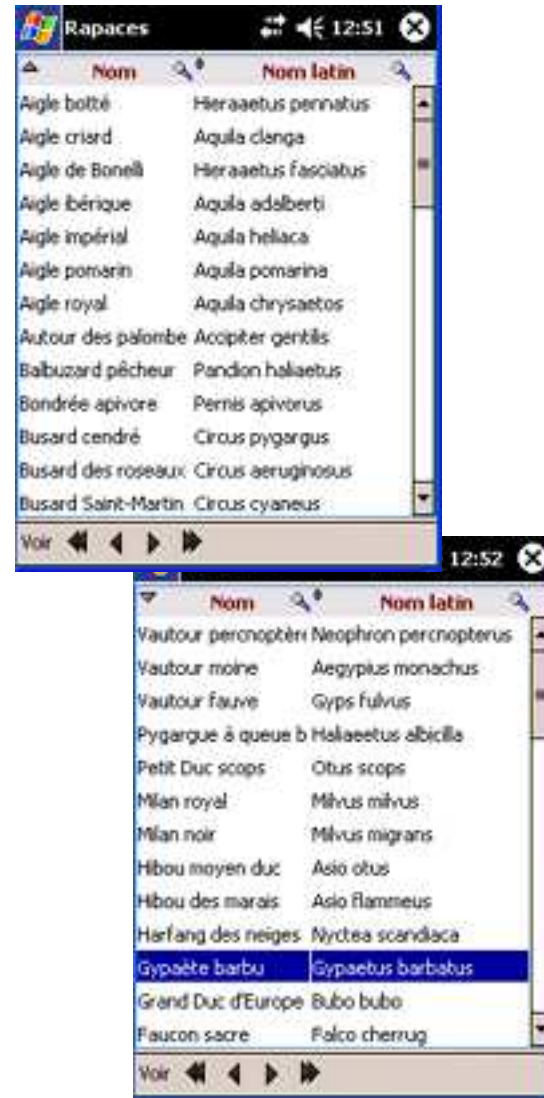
Rapaces 12:51

| Nom | Nom latin |
|---|---|
| Aigle botté | Hieraaetus pennatus |
| Aigle criard | Aquila clanga |
| Aigle de Bonelli | Hieraaetus fasciatus |
| Aigle ibérique | Aquila adalberti |
| Aigle impérial | Aquila heliaca |
| Aigle pomarin | Aquila pomarina |
| Aigle royal | Aquila chrysaetos |
| Autour des palombe | Accipiter gentilis |
| Balbuzard pêcheur | Pandion haliaetus |
| Bondrée apivore | Pernis apivorus |
| Busard cendré | Circus pygargus |
| Busard des roseaux | Circus aeruginosus |
| Busard Saint-Martin | Circus cyaneus |

Voir

12:52

| Nom | Nom latin |
|---|---|
| Vautour percnoptère | Neophron percnopterus |
| Vautour moine | Aegypius monachus |
| Vautour fauve | Gyps fulvus |
| Pygargue à queue b | Haliaeetus albicilla |
| Petit Duc scops | Otus scops |
| Milan royal | Milvus milvus |
| Milan noir | Milvus migrans |
| Hibou moyen duc | Asio otus |
| Hibou des marais | Asio flammeus |
| Harfang des neiges | Nyctea scandiaca |
| Gypaète barbu | Gypaetus barbatus |
| Grand Duc d'Europe | Bubo bubo |
| Faucon sacre | Falco cherrug |

Voir